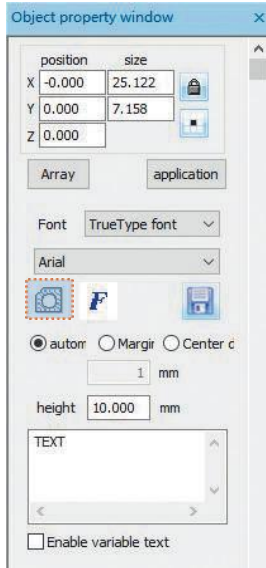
Object property window ×

position size
X -0.000 25.122
Y 0.000 7.158
Z 0.000

Array application

Font TrueType font

Arial

F

autom Margir Center c

1 mm

height 10.000 mm

TEXT

Enable variable text